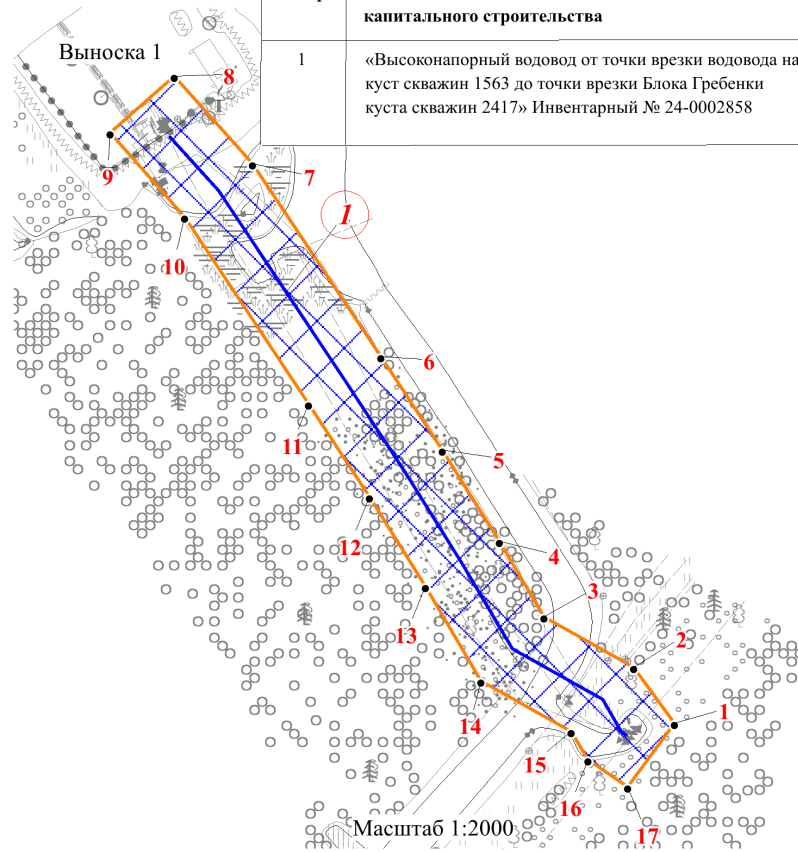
Выноска 1

| | капитального строительства |
|---|---|
| 1 | «Высоконапорный водовод от точки врезки водовода на куст скважин 1563 до точки врезки Блока Гребенки куста скважин 2417» Инвентарный № 24-0002858 |

1

8
9
7
10
6
11
5
12
4
3
13
2
14
1
15
16
17

Масштаб 1:2000